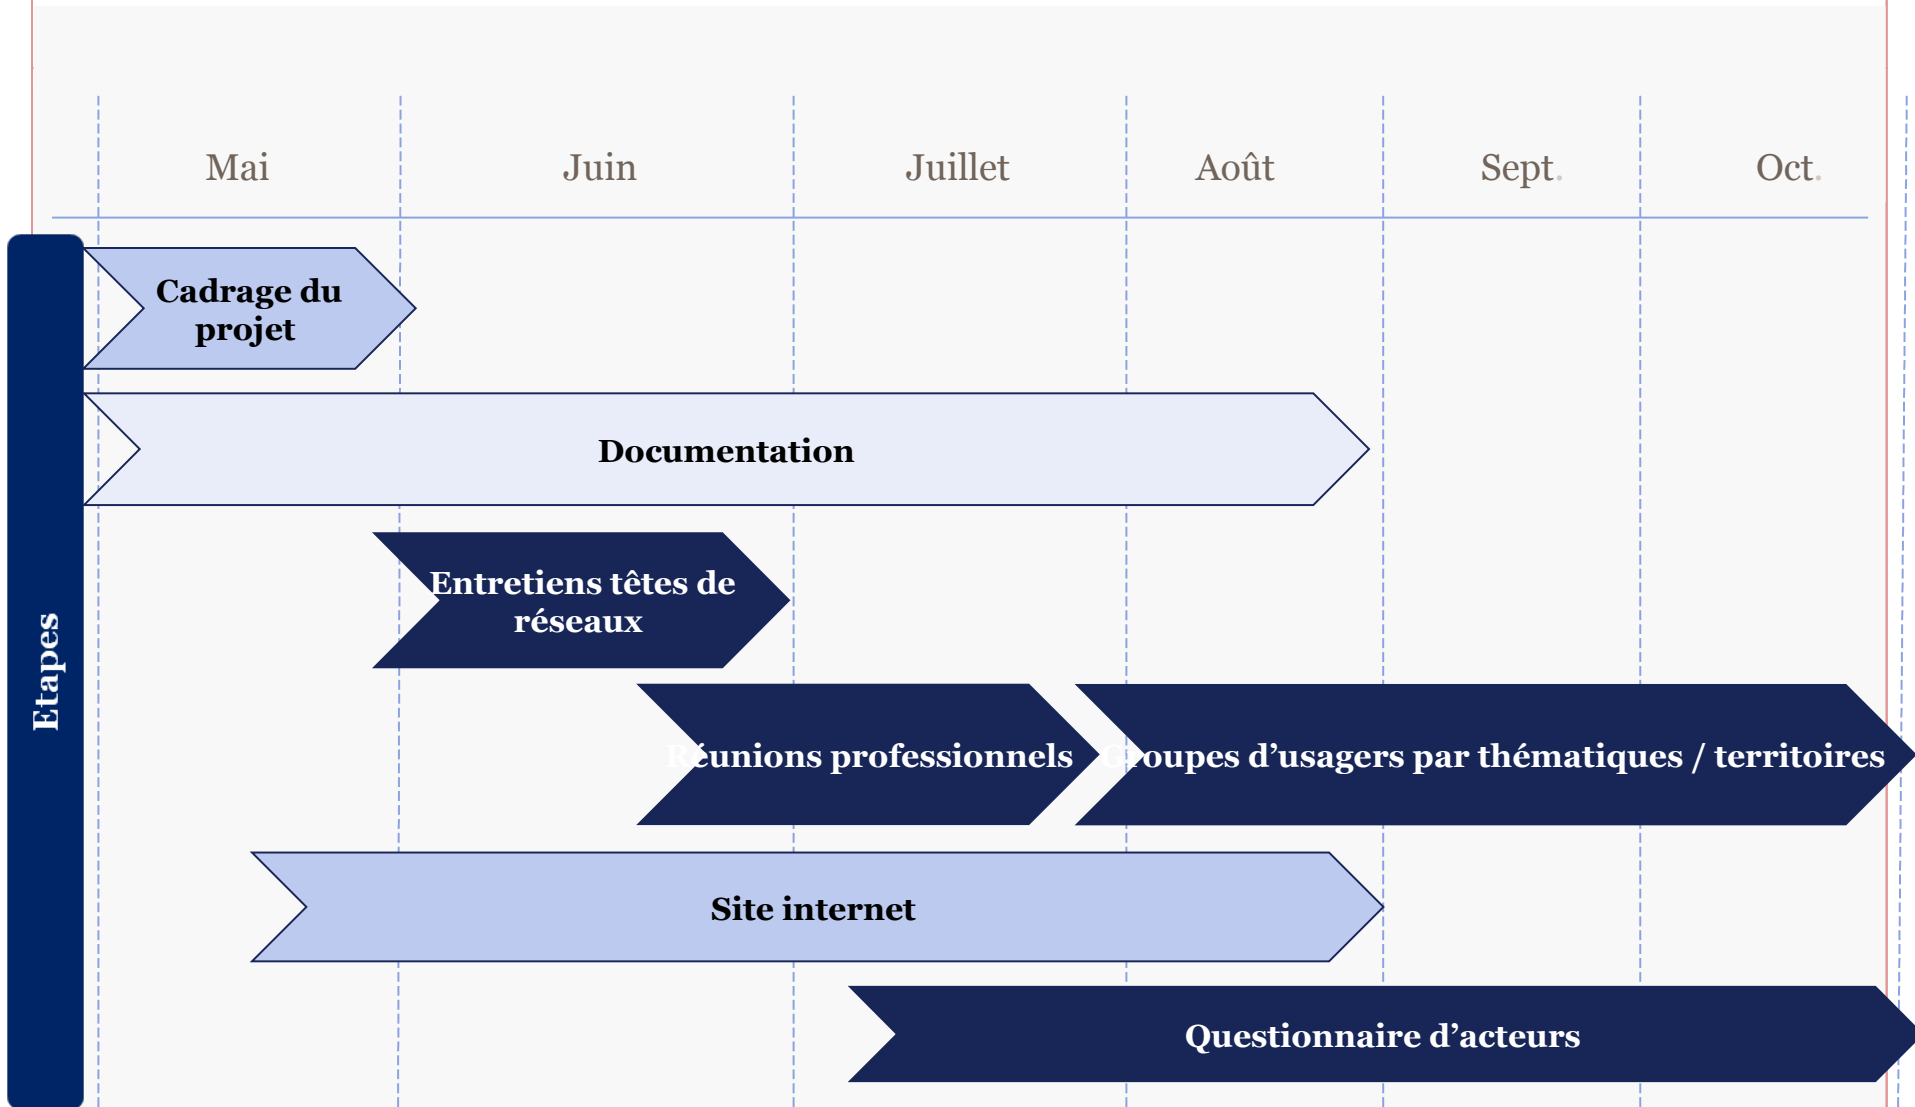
Mai
Juin
Juillet
Août
Sept.
Oct.

Etapes

Cadrage du projet

Documentation

Entretiens têtes de réseaux

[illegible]éunions professionnels

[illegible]oupes d'usagers par thématiques / territoires

Site internet

Questionnaire d'acteurs